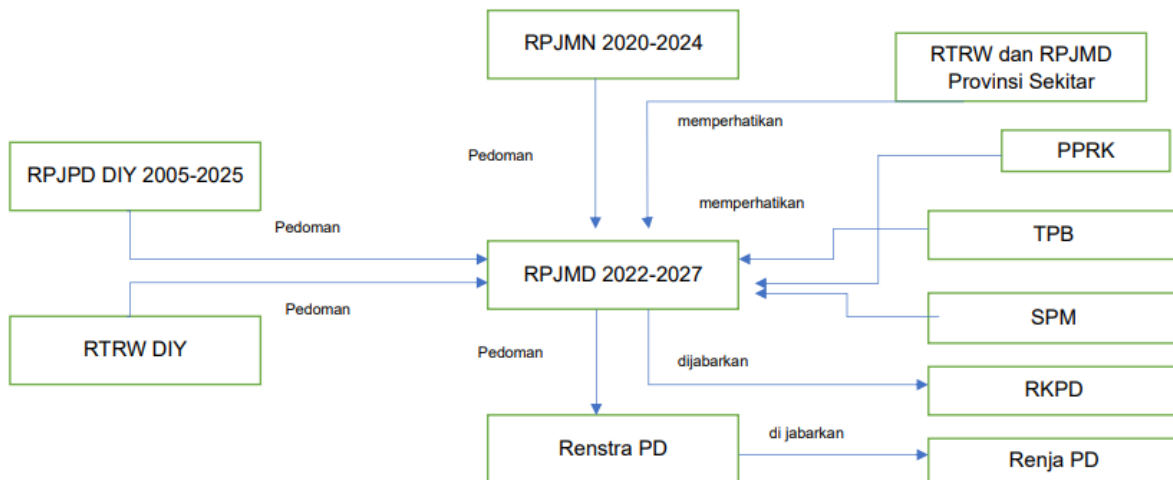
RPJMN 2020-2024

RTRW dan RPJMD Provinsi Sekitar

memperhatikan

Pedoman

PPRK

RPJPD DIY 2005-2025

memperhatikan

Pedoman

TPB

RPJMD 2022-2027

Pedoman

SPM

RTRW DIY

Pedoman

dijabarkan

RKPD

Renstra PD

di jabarkan

Renja PD